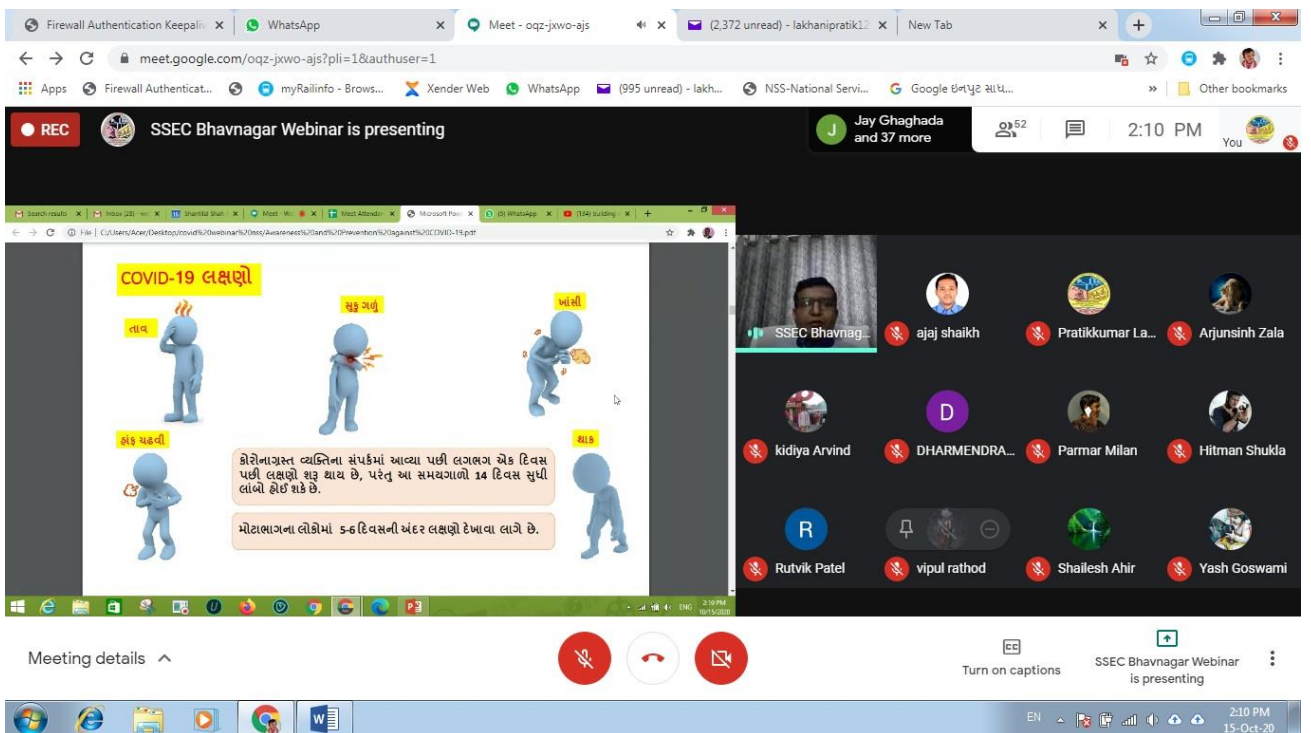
Firewall Authentication Keepaliv × WhatsApp × Meet - oqz-jxwo-ajs × (2,372 unread) - lakhanipratik12 × New Tab ×

meet.google.com/oqz-jxwo-ajs?pli=1&authuser=1

Apps Firewall Authenticat... myRailinfo - Brows... Xender Web WhatsApp (995 unread) - lakh... NSS-National Servi... Google ઇનપુટ સાધ... » Other bookmarks

REC SSEC Bhavnagar Webinar is presenting

Jay Ghaghada and 37 more

52

2:10 PM

You

Search results × Inbox (28) × Shantilal Shah × Meet × Meet Attendance × Microsoft Pow × (9) WhatsApp × (134) building ×

File | C:/Users/Acer/Desktop/covid%20webinar%20mss/Awareness%20and%20Prevention%20against%20COVID-19.pdf

COVID-19 લક્ષણો

તાવ

સૂકુ ગળું

ખાંસી

હાંફ ચઢવી

થાક

કોરોનાગ્રસ્ત વ્યક્તિના સંપર્કમાં આવ્યા પછી લગભગ એક દિવસ પછી લક્ષણો શરૂ થાય છે, પરંતુ આ સમયગાળો 14 દિવસ સુધી લાંબો હોઈ શકે છે.

મોટાભાગના લોકોમાં 5-6 દિવસની અંદર લક્ષણો દેખાવા લાગે છે.

ENG 2:10 PM 10/15/2020

SSEC Bhavnag... ajaj shaikh Pratikkumar La... Arjunsinh Zala

kidiya Arvind DHARMENDRA... Parmar Milan Hitman Shukla

Rutvik Patel vipul rathod Shailesh Ahir Yash Goswami

Meeting details

Turn on captions

SSEC Bhavnagar Webinar is presenting

EN 2:10 PM 15-Oct-20